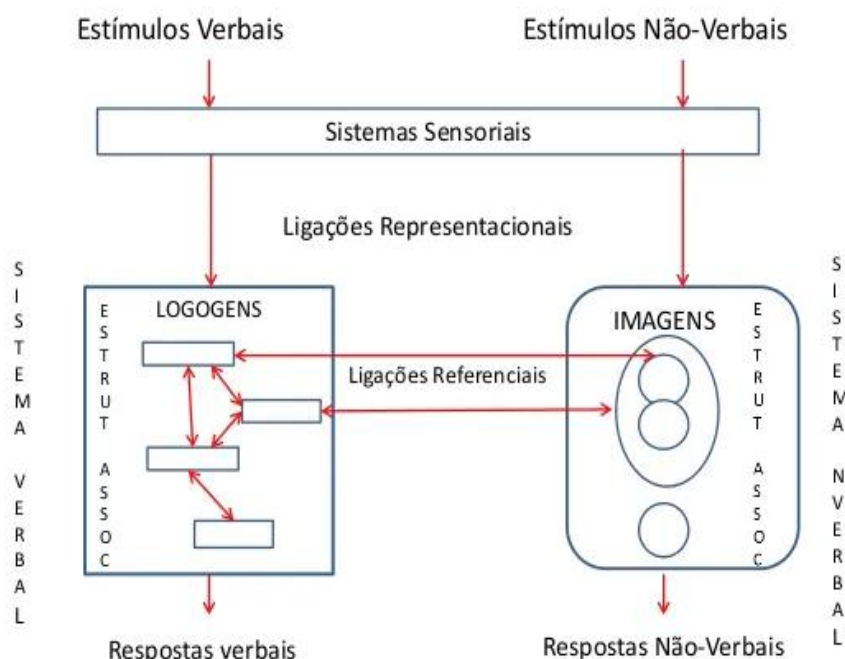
Estímulos Verbais

Estímulos Não-Verbais

Sistemas Sensoriais

Ligações Representacionais

S I S T E M A V E R B A L

LOGOGENS

E S T R U T A S S O C

Ligações Referenciais

IMAGENS

E S T R U T A S S O C

S I S T E M A N V E R B A L

Respostas verbais

Respostas Não-Verbais